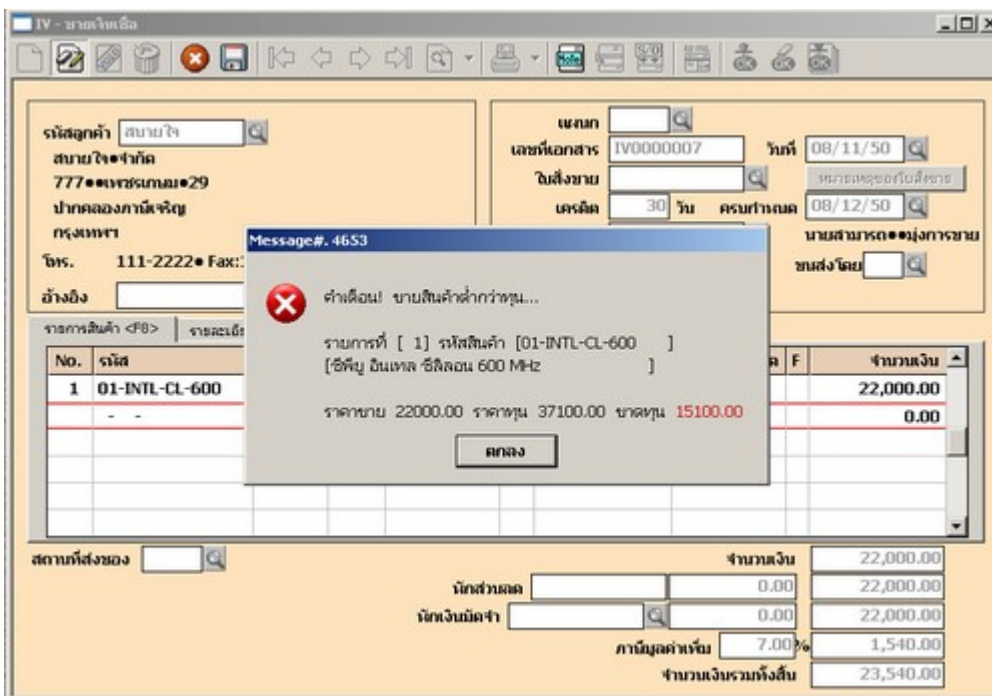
IV - ขายเงินเชื่อ

รหัสลูกค้า สบายใจ
สบายใจ●จำกัด
777●●เพชรเกษม●29
ปากคลองภาษีเจริญ
กรุงเทพฯ
โทร. 111-2222● Fax:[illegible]
อ้างอิง

แผนก
เลขที่เอกสาร IV0000007
วันที่ 08/11/50
ใบสั่งขาย
เครดิต 30 วัน ครบกำหนด 08/12/50
หมายเหตุของใบสั่งขาย
นายสามารถ●●มุ่งการขาย
ขนส่งโดย

รายการสินค้า <F8> รายละเอียด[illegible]

| No. | รหัส | | F | จำนวนเงิน |
|---|---|---|---|---|
| 1 | 01-INTL-CL-600 | | | 22,000.00 |
| | - - | | | 0.00 |

Message#. 4653
คำเตือน! ขายสินค้าต่ำกว่าทุน...
รายการที่ [ 1] รหัสสินค้า [01-INTL-CL-600 ]
[ซีพียู อินเทล ซีลีลอน 600 MHz ]
ราคาขาย 22000.00 ราคาทุน 37100.00 ขาดทุน 15100.00
ตกลง

สถานที่ส่งของ
จำนวนเงิน 22,000.00
หักส่วนลด 0.00 22,000.00
หักเงินมัดจำ 0.00 22,000.00
ภาษีมูลค่าเพิ่ม 7.00 % 1,540.00
จำนวนเงินรวมทั้งสิ้น 23,540.00